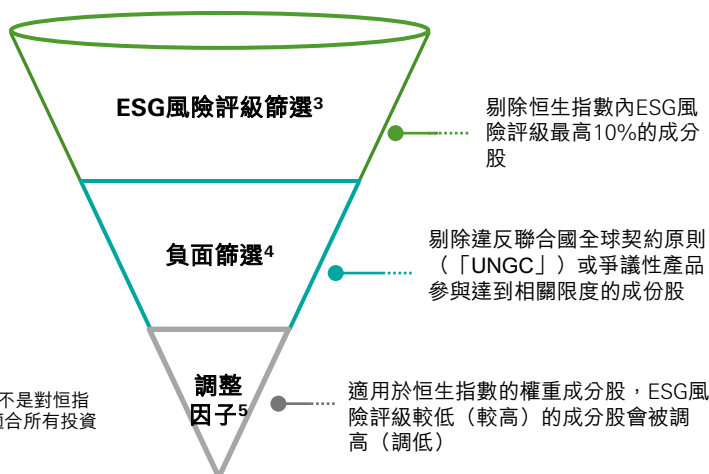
ESG風險評級篩選$^3$

剔除恒生指數內ESG風險評級最高10%的成分股

負面篩選$^4$

剔除違反聯合國全球契約原則（「UNGC」）或爭議性產品參與達到相關限度的成份股

調整因子$^5$

適用於恒生指數的權重成分股，ESG風險評級較低（較高）的成分股會被調高（調低）

不是對恒指
適合所有投資